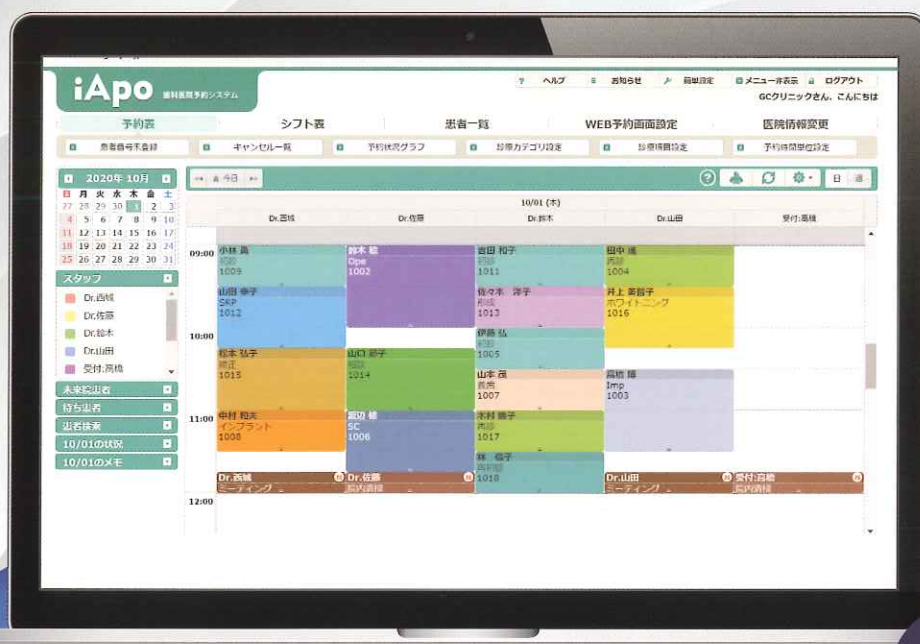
iApo 歯科医院予約システム

? ヘルプ　お知らせ　簡単設定　メニュー非表示　ログアウト
GCクリニックさん、こんにちは

予約表　シフト表　患者一覧　WEB予約画面設定　医院情報変更

患者番号不登録　キャンセル一覧　予約状況グラフ　診療カテゴリ設定　診療項目設定　予約時間単位設定

2020年 10月

| 日 | 月 | 火 | 水 | 木 | 金 | 土 |
|---|---|---|---|---|---|---|
| 27 | 28 | 29 | 30 | 1 | 2 | 3 |
| 4 | 5 | 6 | 7 | 8 | 9 | 10 |
| 11 | 12 | 13 | 14 | 15 | 16 | 17 |
| 18 | 19 | 20 | 21 | 22 | 23 | 24 |
| 25 | 26 | 27 | 28 | 29 | 30 | 31 |

スタッフ
Dr.西城
Dr.佐藤
Dr.鈴木
Dr.山田
受付:高橋

未来院患者
待ち患者
患者検索
10/01の状況
10/01のメモ

今日

日　週

10/01 (木)

Dr.西城　Dr.佐藤　Dr.鈴木　Dr.山田　受付:高橋

09:00
小林 満 初診 1009
鈴木 聡 Ope 1002
吉田 和子 初診 1011
田中 進 再診 1004
山田 幸子 SRP 1012
佐々木 淳子 削成 1013
井上 美智子 ホワイトニング 1016
伊藤 弘 初診 1005

10:00
松本 弘子 補綴 1015
山口 節子 補綴 1014
山本 茂 義歯 1007
高橋 勝 Imp 1003

11:00
中村 和夫 インプラント 1008
渡辺 健 SC 1006
木村 勝子 再診 1017
林 信子 再初診 1018

Dr.西城 ミーティング
Dr.佐藤 院内清掃
Dr.山田 ミーティング
受付:高橋 院内清掃

12:00